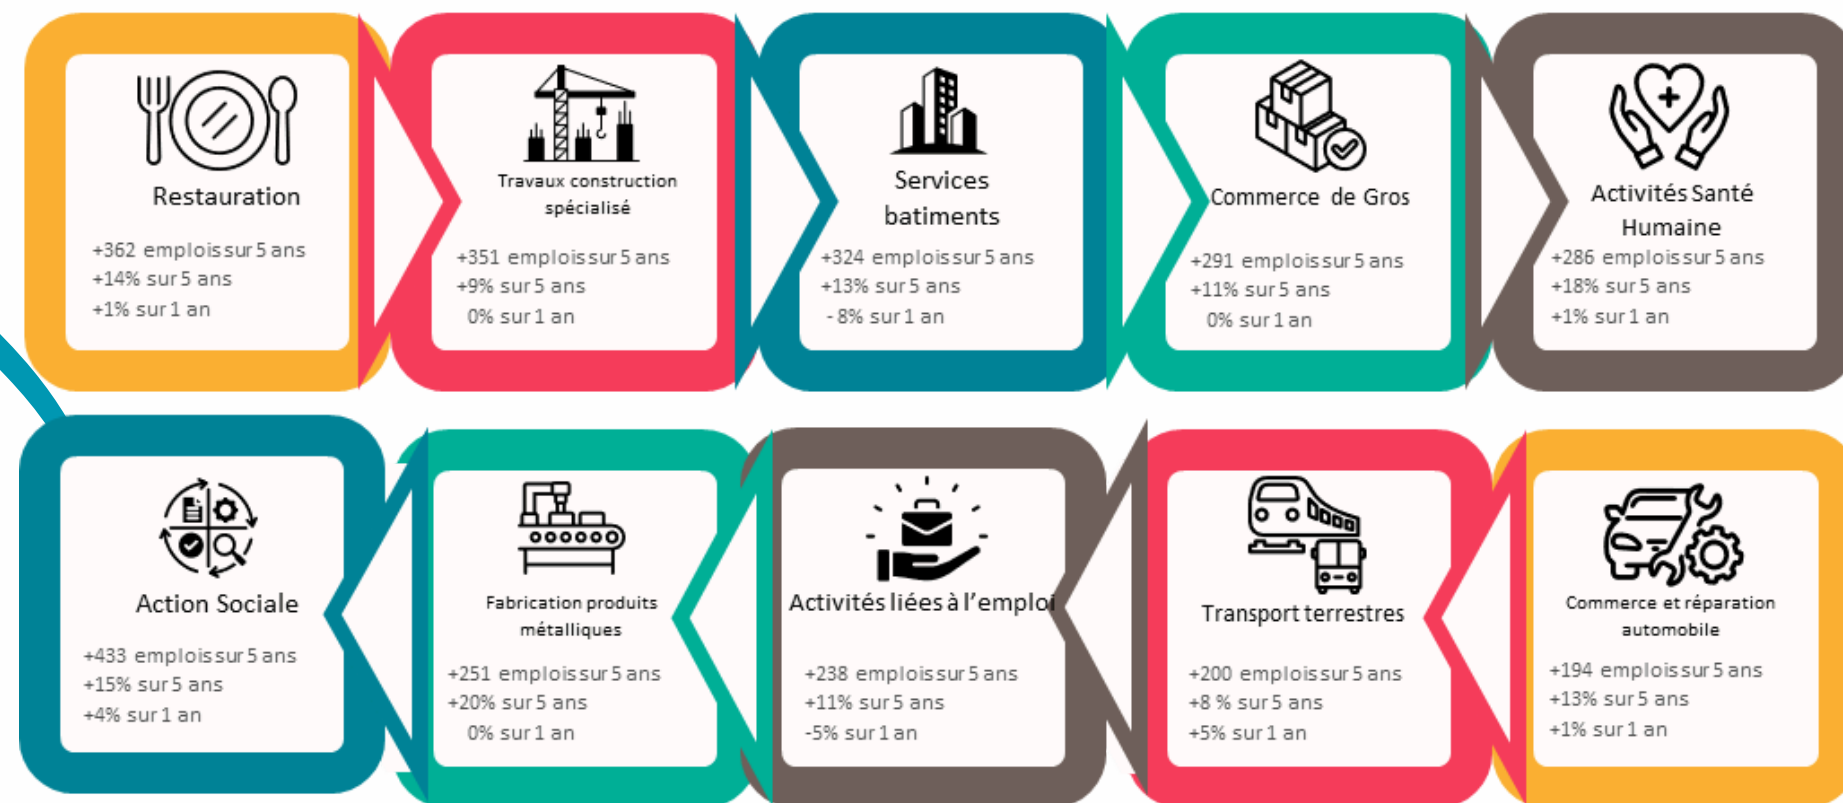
Restauration

+362 emplois sur 5 ans
+14% sur 5 ans
+1% sur 1 an

Travaux construction spécialisé

+351 emplois sur 5 ans
+9% sur 5 ans
0% sur 1 an

Services batiments

+324 emplois sur 5 ans
+13% sur 5 ans
- 8% sur 1 an

Commerce de Gros

+291 emplois sur 5 ans
+11% sur 5 ans
0% sur 1 an

Activités Santé Humaine

+286 emplois sur 5 ans
+18% sur 5 ans
+1% sur 1 an

Action Sociale

+433 emplois sur 5 ans
+15% sur 5 ans
+4% sur 1 an

Fabrication produits métalliques

+251 emplois sur 5 ans
+20% sur 5 ans
0% sur 1 an

Activités liées à l'emploi

+238 emplois sur 5 ans
+11% sur 5 ans
-5% sur 1 an

Transport terrestres

+200 emplois sur 5 ans
+8 % sur 5 ans
+5% sur 1 an

Commerce et réparation automobile

+194 emplois sur 5 ans
+13% sur 5 ans
+1% sur 1 an